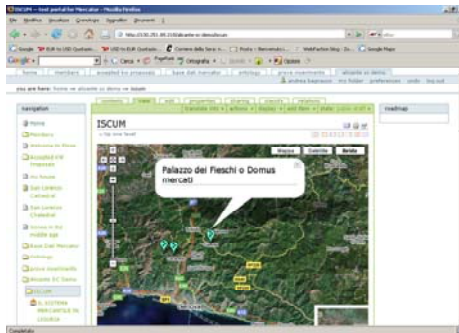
ISCUM - test portal for Mercator - Mozilla Firefox

File Modifica Visualizza Cronologia Segnalibri Strumenti ?

Google

home members accepted for proposals base dati mercator ontology prova inserimento atlante xx demo

you are here: home → atlante xx demo → home

navigation

Home

Members

Accepted for Proposals

San Lorenzo Cathedral

San Lorenzo Chatedral

Base Dati Mercator

Ontology

prova inserimento

Atlante XX Demo

ISCUM

IL SISTEMA MERCANTILE IN LIGURIA

ISCUM

Mappa Satellite Ibrida

Palazzo dei Fieschi o Domus mercati

roadmap

Completato